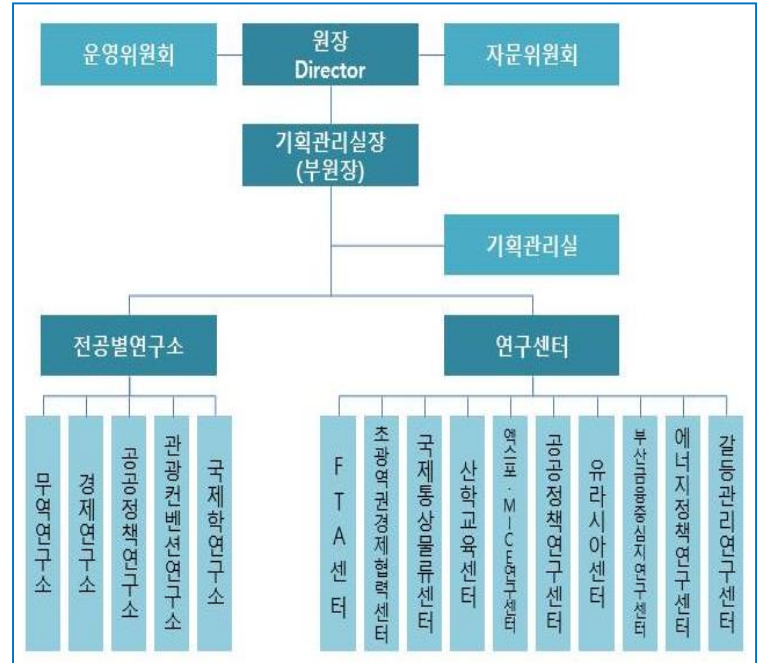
운영위원회

원장
Director

자문위원회

기획관리실장
(부원장)

기획관리실

전공별연구소

연구센터

무역연구소

경제연구소

공공정책연구소

관광컨벤션연구소

국제학연구소

FTA센터

초광역권경제협력센터

국제통상물류센터

산학교육센터

엑스포·MICE연구센터

공공정책연구센터

유라시아센터

부산금융중심지연구센터

에너지정책연구센터

갈등관리연구센터